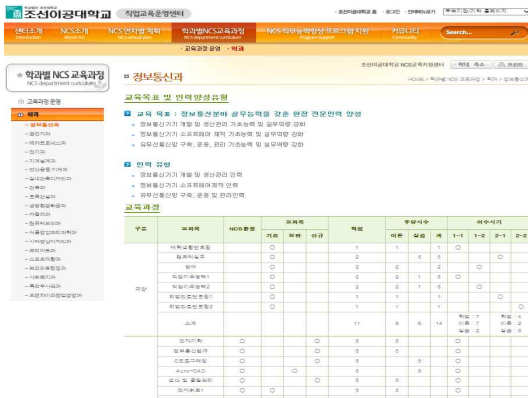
조선이공대학교 직업교육운영센터

조선이공대학교 홈 · 로그인 · 전체메뉴보기

센터소개 NCS소개 NCS연차별계획 학과별NCS교육과정 NCS직무능력향상프로그램지원 커뮤니티 Search

· 교육과정 운영 · 학과

★ 학과별 NCS 교육과정
NCS department curriculum

교육과정 운영
학과
정보통신과
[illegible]

정보통신과

조선이공대학교 NCS교육지원센터 확대 축소 인쇄

HOME > 학과별 NCS 교육과정 > 학과 > 정보통신과

교육목표 및 인력양성유형

교육 목표 : 정보통신분야 실무능력을 갖춘 현장 전문인력 양성
정보통신기기 개발 및 생산관리 기초능력 및 실무역량 강화
정보통신기기 소프트웨어 제작 기초능력 및 실무역량 강화
유무선통신망 구축, 운용, 관리 기초능력 및 실무역량 강화

인력 유형
정보통신기기 개발 및 생산관리 인력
정보통신기기 소프트웨어제작 인력
유무선통신망 구축, 운용 및 관리인력

교육과정

| 구분 | 교과목 | NCS활용 | 교육부 기초 | 교육부 특화 | 교육부 심화 | 학점 | 주당시수 이론 | 주당시수 실습 | 주당시수 계 | 이수시기 1-1 | 1-2 | 2-1 | 2-2 |
|---|---|---|---|---|---|---|---|---|---|---|---|---|---|
| 교양 | 사회생활인조명 | | ○ | | | 1 | 1 | | 1 | | | | |
| | 컴퓨터실무 | | ○ | | | 3 | | 3 | 3 | | | | |
| | 영어 | | ○ | | | 2 | 2 | | 2 | | ○ | | |
| | 직업기초능력1 | | ○ | | | 2 | 2 | | 2 | ○ | | | |
| | 직업기초능력2 | | ○ | | | 2 | 2 | | 2 | | | | |
| | 취업진로전략1 | | ○ | | | 1 | 1 | | 1 | | | | |
| | 취업진로전략2 | | ○ | | | 1 | 1 | | 1 | | ○ | | |
| | 소계 | | | | | 11 | 8 | 3 | 11 | | | | |
| | 전기기획 | ○ | | | ○ | 3 | 3 | | | | | | |
| | 정보통신법규 | ○ | | | ○ | 3 | 3 | | | | | | |
| | 오피스지식 | ○ | | | | 3 | | | | | | | |
| | Auto-CAD | ○ | | ○ | | 3 | | | | | | | |
| | 공업 및 통합관리 | ○ | | | | 3 | | | | | | | |
| | 정보통신 | ○ | | | | | | | | | | | |